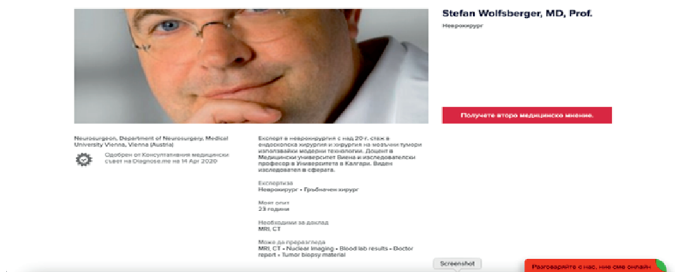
Stefan Wolfsberger, MD, Prof.

Неврохирург

Получете второ медицинско мнение.

Neurosurgeon, Department of Neurosurgery, Medical University Vienna, Vienna (Austria)

Одобрен от Консултативния медицински съвет на Diagnose.me на 14 Apr 2020

Експерт в неврохирургия с над 20 г. стаж в ендоскопска хирургия и хирургия на мозъчни тумори използвайки модерни технологии. Доцент в Медицински университет Виена и изследователски професор в Университета в Калгари. Виден изследовател в сферата.

Експертиза
Неврохирург • Гръбначен хирург

Моят опит
23 години

Необходими за доклад
MRI, CT

Може да прегледа
MRI, CT • Nuclear Imaging • Blood lab results • Doctor report • Tumor biopsy material

Screenshot

Разговаряйте с нас, ние сме онлайн